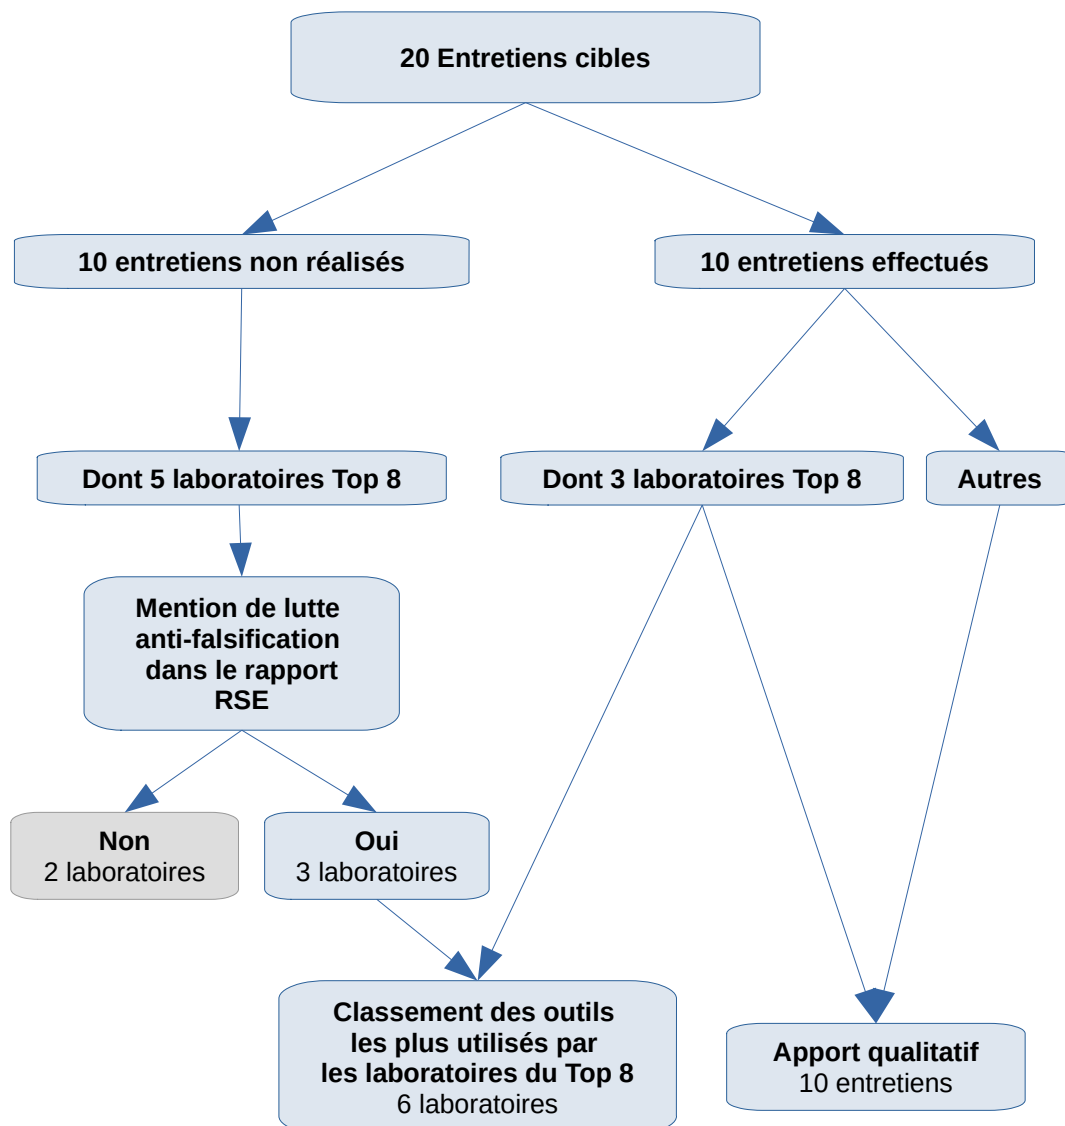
20 Entretiens cibles

10 entretiens non réalisés

10 entretiens effectués

Dont 5 laboratoires Top 8

Dont 3 laboratoires Top 8

Autres

Mention de lutte anti-falsification dans le rapport RSE

Non
2 laboratoires

Oui
3 laboratoires

Classement des outils les plus utilisés par les laboratoires du Top 8
6 laboratoires

Apport qualitatif
10 entretiens